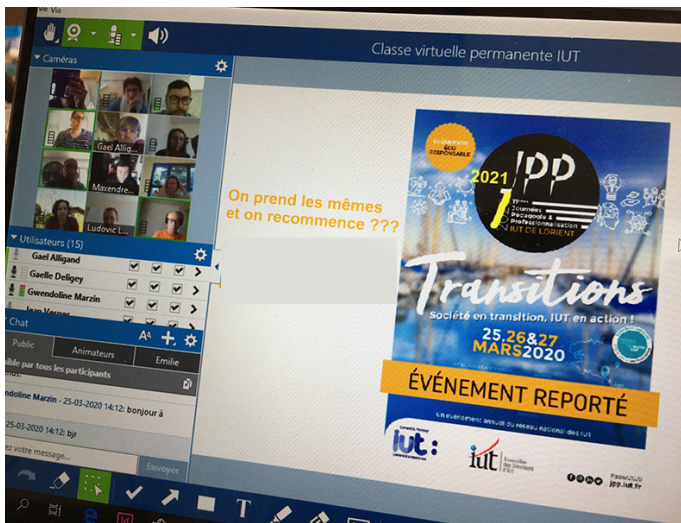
Classe virtuelle permanente IUT

Caméras

Gael Allig...

Maxendre...

Ludovic L...

Utilisateurs (15)

Gael Alligand

Gaelle Deligey

Gwendoline Marzin

Jean Verner

Chat

Public

Animateurs

Emilie

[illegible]sible par tous les participants

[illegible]ndoline Marzin - 25-03-2020 14:12: bonjour à

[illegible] 25-03-2020 14:12: bjr

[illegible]z votre message...

Envoyer

On prend les mêmes et on recommence ???

Événement éco responsable

2021

JPP

11èmes Journées Pédagogie & Professionnalisation IUT de Lorient

Transitions

Société en transition, IUT en action !

25, 26 & 27 MARS 2020

ÉVÉNEMENT REPORTÉ

Un événement annuel du réseau national des IUT

iut

iut

#jpp2020

jpp.iut.fr